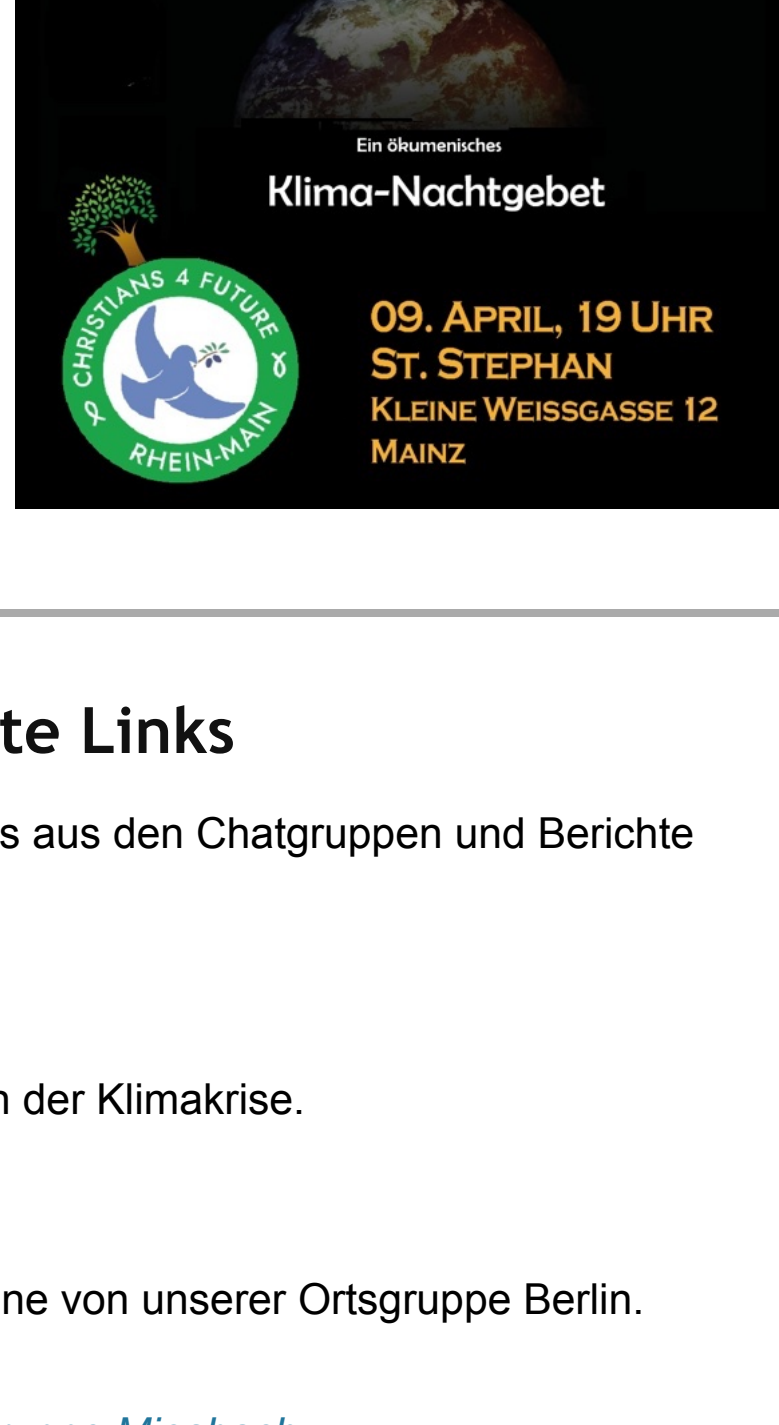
Ein ökumenisches
Klima-Nachtgebet

CHRISTIANS 4 FUTURE
RHEIN-MAIN

09. APRIL, 19 UHR
ST. STEPHAN
KLEINE WEISSGASSE 12
MAINZ

te Links

s aus den Chatgruppen und Berichte

n der Klimakrise.

ne von unserer Ortsgruppe Berlin.

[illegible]